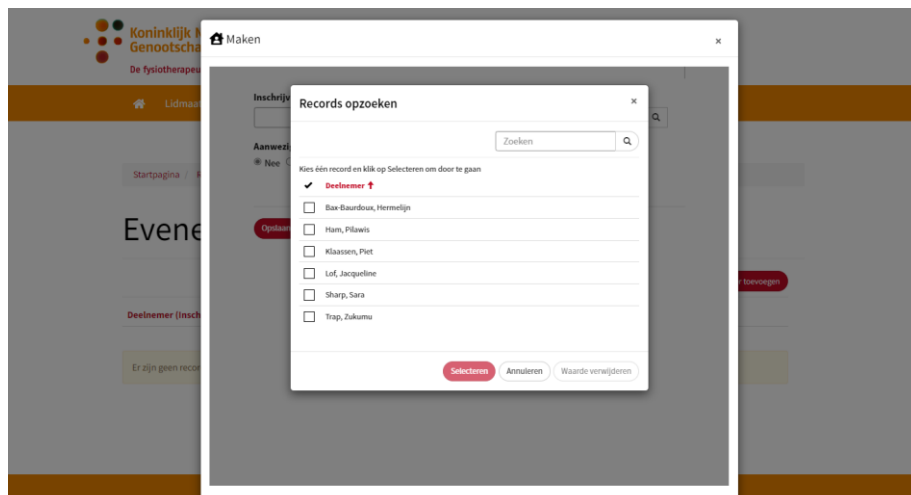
Koninklijk N
Genootscha
De fysiotherapeu

Lidmaat

Startpagina /

Evene

Deelnemer (Insch

Er zijn geen recor

Maken ×

Inschrijv

Aanwezi
Nee

Opslaan

toevoegen

Records opzoeken ×

Zoeken

Kies één record en klik op Selecteren om door te gaan

| ✔ | Deelnemer ↑ |
|---|---|
| ☐ | Bax-Baurdoux, Hermelijn |
| ☐ | Ham, Pilawis |
| ☐ | Klaassen, Piet |
| ☐ | Lof, Jacqueline |
| ☐ | Sharp, Sara |
| ☐ | Trap, Zukumu |

Selecteren Annuleren Waarde verwijderen